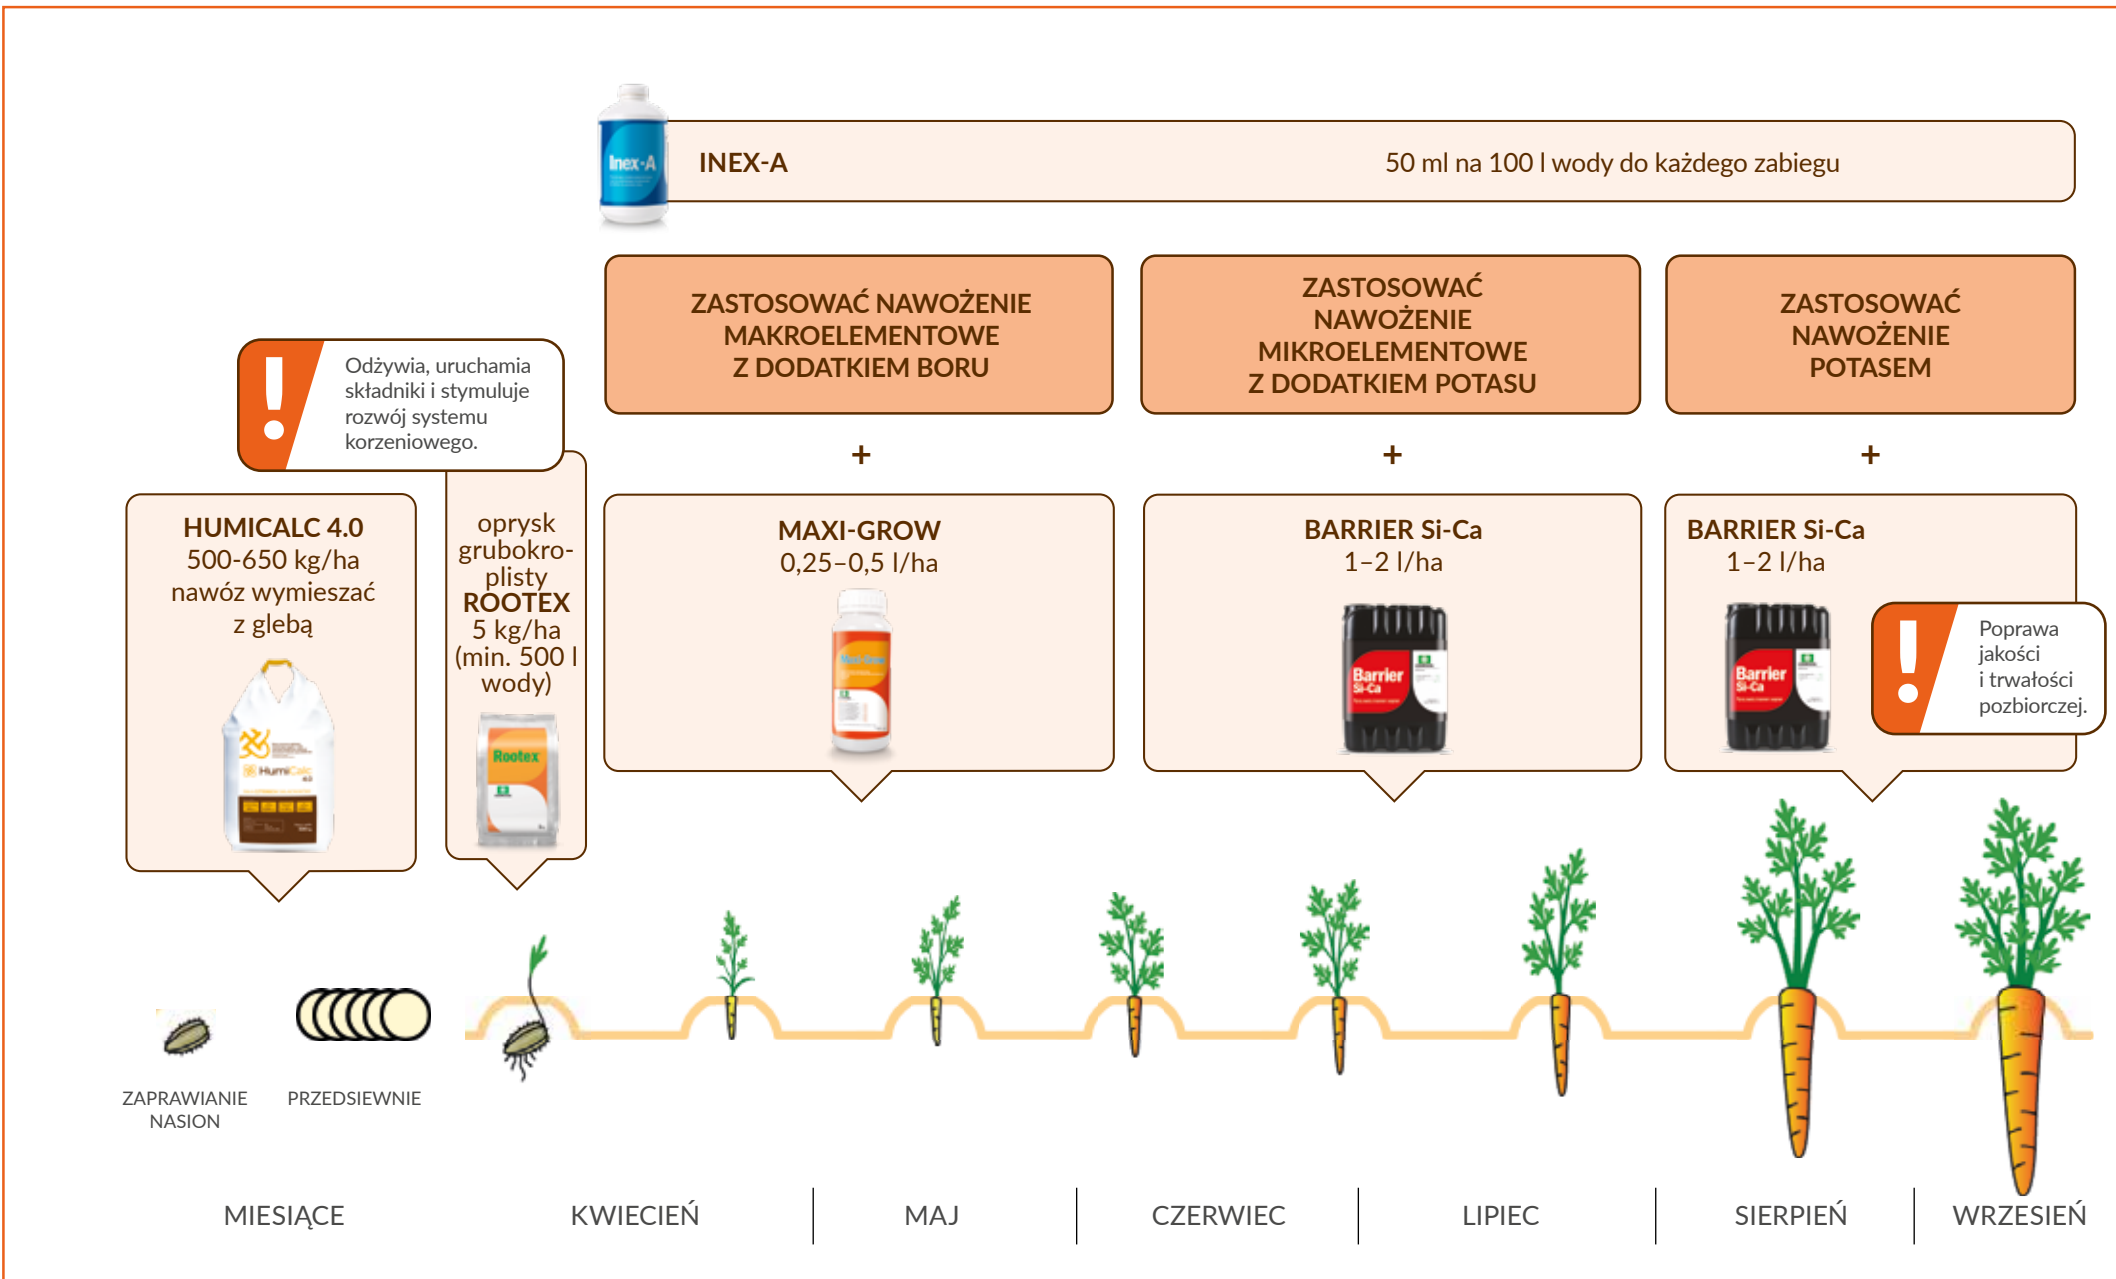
INEX-A

50 ml na 100 l wody do każdego zabiegu

Odżywia, uruchamia składniki i stymuluje rozwój systemu korzeniowego.

ZASTOSOWAĆ NAWOŻENIE MAKROELEMENTOWE Z DODATKIEM BORU

ZASTOSOWAĆ NAWOŻENIE MIKROELEMENTOWE Z DODATKIEM POTASU

ZASTOSOWAĆ NAWOŻENIE POTASEM

+

+

+

HUMICALC 4.0
500-650 kg/ha
nawóz wymieszać z glebą

oprysk grubokroplisty
ROOTEX
5 kg/ha
(min. 500 l wody)

MAXI-GROW
0,25–0,5 l/ha

BARRIER Si-Ca
1–2 l/ha

BARRIER Si-Ca
1–2 l/ha

Poprawa jakości i trwałości pozbiorczej.

ZAPRAWIANIE NASION

PRZEDSIEWNIE

MIESIĄCE

KWIECIEŃ

MAJ

CZERWIEC

LIPIEC

SIERPIEŃ

WRZESIEŃ